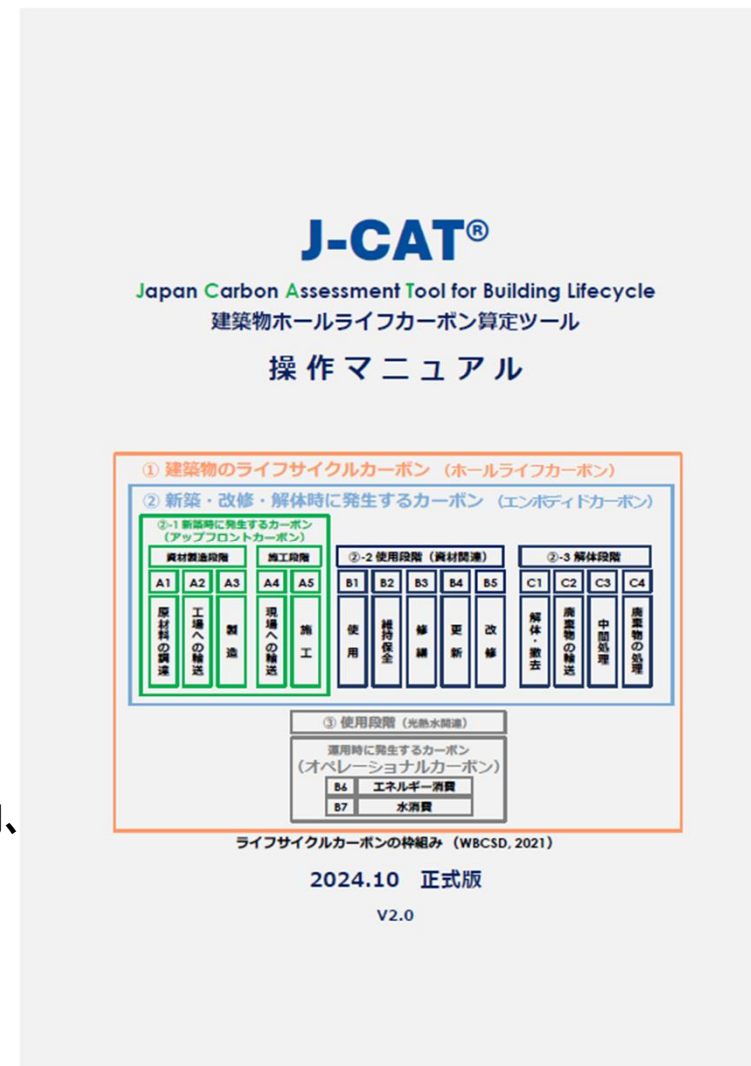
J-CAT®

Japan Carbon Assessment Tool for Building Lifecycle
建築物ホールライフカーボン算定ツール

操作マニュアル

① 建築物のライフサイクルカーボン（ホールライフカーボン）

② 新築・改修・解体時に発生するカーボン（エンボディドカーボン）

②-1 新築時に発生するカーボン（アップフロントカーボン）

資材製造段階

施工段階

A1 原材料の調達

A2 工場への輸送

A3 製造

A4 現場への輸送

A5 施工

②-2 使用段階（資材関連）

B1 使用

B2 維持保全

B3 修繕

B4 更新

B5 改修

②-3 解体段階

C1 解体・撤去

C2 廃棄物の輸送

C3 中間処理

C4 廃棄物の処理

③ 使用段階（光熱水関連）

運用時に発生するカーボン
（オペレーショナルカーボン）

B6 エネルギー消費

B7 水消費

ライフサイクルカーボンの枠組み（WBCSD, 2021）

2024.10 正式版

V2.0